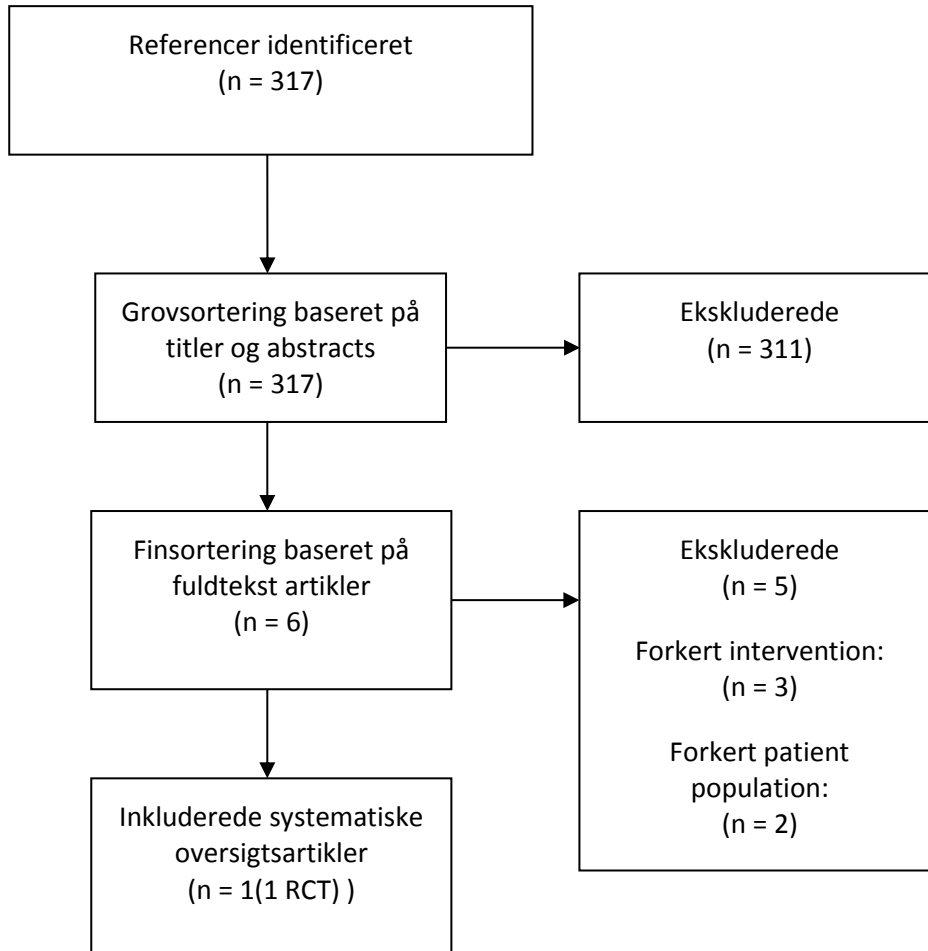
Referencer identificeret
(n = 317)

Grovsortering baseret på titler og abstracts
(n = 317)

Ekskluderede
(n = 311)

Finsortering baseret på fuldtekst artikler
(n = 6)

Ekskluderede
(n = 5)

Forkert intervention:
(n = 3)

Forkert patient population:
(n = 2)

Inkluderede systematiske oversigtsartikler
(n = 1(1 RCT) )